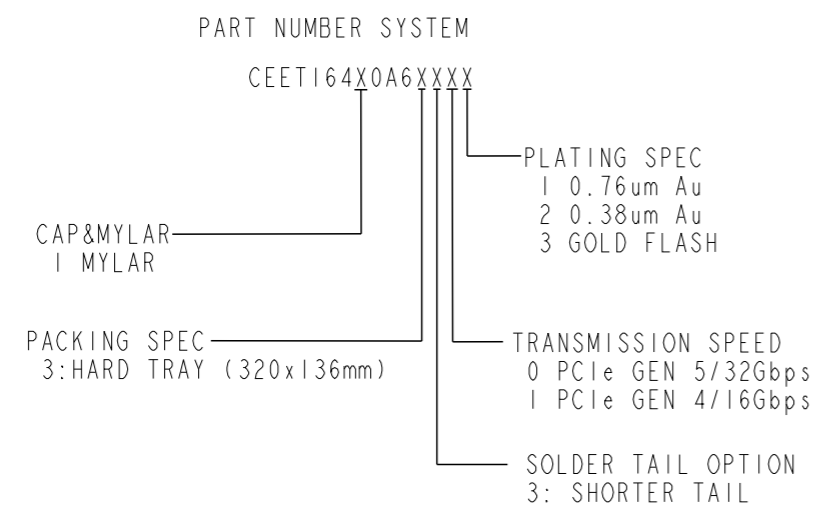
PART NUMBER SYSTEM

CEETI64X0A6XXXX

PLATING SPEC
1 0.76um Au
2 0.38um Au
3 GOLD FLASH

CAP&MYLAR
1 MYLAR

PACKING SPEC
3:HARD TRAY (320x136mm)

TRANSMISSION SPEED
0 PCIe GEN 5/32Gbps
1 PCIe GEN 4/16Gbps

SOLDER TAIL OPTION
3: SHORTER TAIL